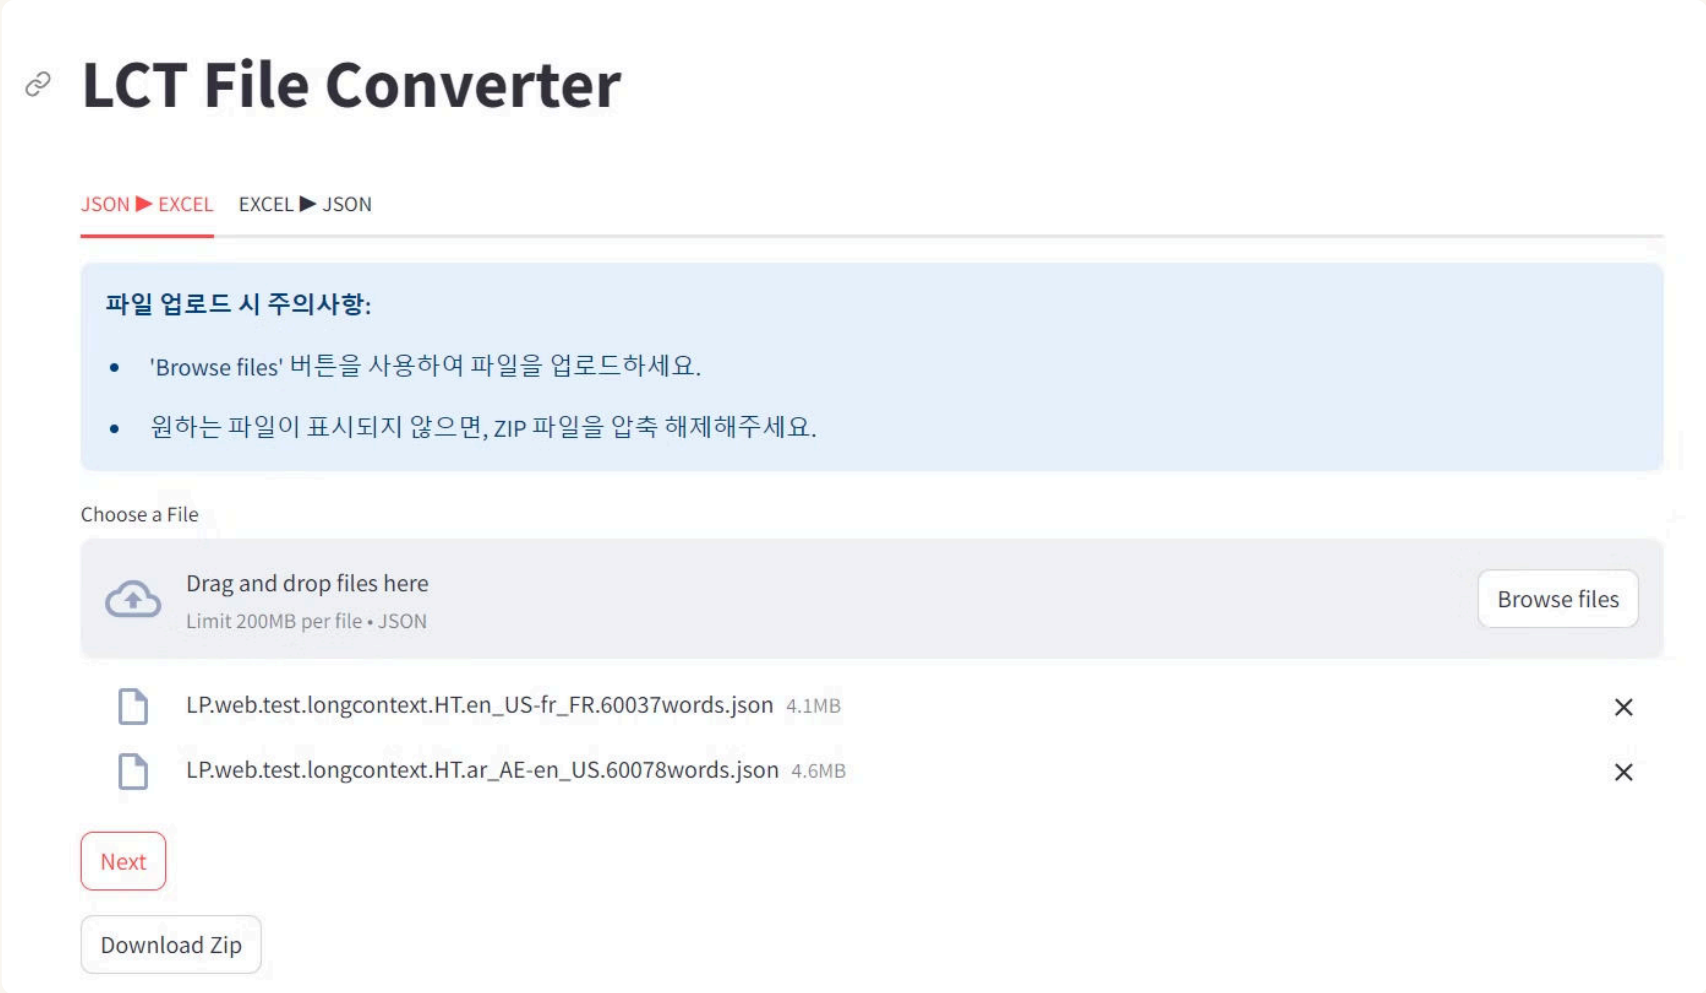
LCT File Converter

JSON ▶ EXCEL EXCEL ▶ JSON

파일 업로드 시 주의사항:

- 'Browse files' 버튼을 사용하여 파일을 업로드하세요.
- 원하는 파일이 표시되지 않으면, ZIP 파일을 압축 해제해주세요.

Choose a File

Drag and drop files here
Limit 200MB per file • JSON

Browse files

LP.web.test.longcontext.HT.en_US-fr_FR.60037words.json 4.1MB ✕

LP.web.test.longcontext.HT.ar_AE-en_US.60078words.json 4.6MB ✕

Next

Download Zip